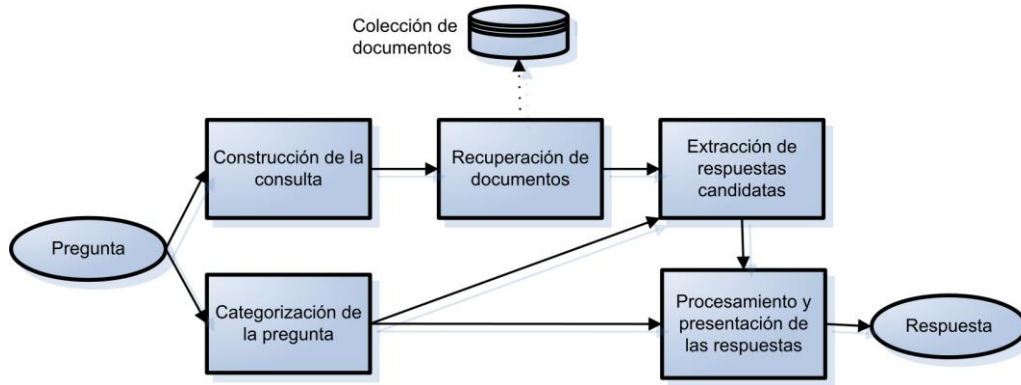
Colección de documentos

Construcción de la consulta

Recuperación de documentos

Extracción de respuestas candidatas

Pregunta

Categorización de la pregunta

Procesamiento y presentación de las respuestas

Respuesta